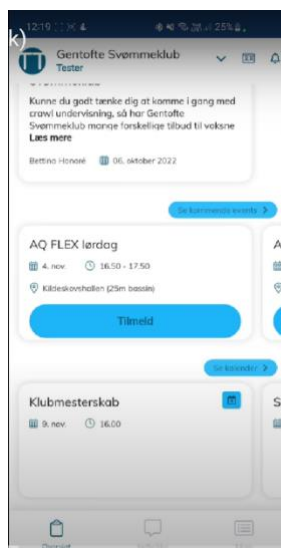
12:19 25%

k)

Gentofte Svømmeklub
Tester

Kunne du godt tænke dig at komme i gang med crawl undervisning, så har Gentofte Svømmeklub mange forskellige tilbud til voksne
Læs mere

Bettina Honoré 06. oktober 2022

Se kommende events >

AQ FLEX lørdag
4. nov. 16.50 - 17.50
Kildeskovshallen (25m bassin)

Tilmeld

A

Se kalender >

Klubmesterskab
9. nov. 16.00

S

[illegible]